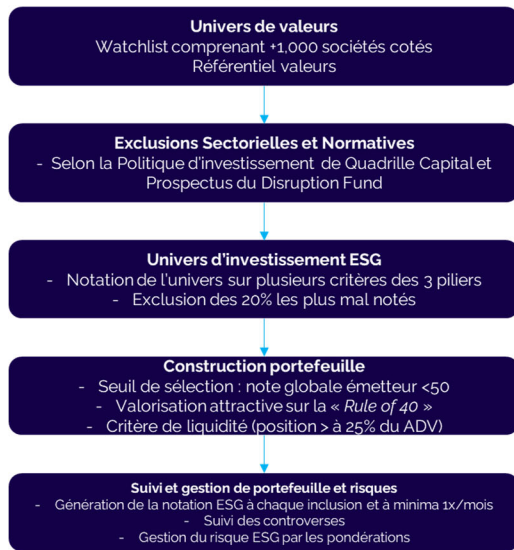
Univers de valeurs
Watchlist comprenant +1,000 sociétés cotés
Référentiel valeurs

Exclusions Sectorielles et Normatives
- Selon la Politique d'investissement de Quadrille Capital et Prospectus du Disruption Fund

Univers d'investissement ESG
- Notation de l'univers sur plusieurs critères des 3 piliers
- Exclusion des 20% les plus mal notés

Construction portefeuille
- Seuil de sélection : note globale émetteur <50
- Valorisation attractive sur la « Rule of 40 »
- Critère de liquidité (position > à 25% du ADV)

Suivi et gestion de portefeuille et risques
- Génération de la notation ESG à chaque inclusion et à minima 1x/mois
- Suivi des controverses
- Gestion du risque ESG par les pondérations